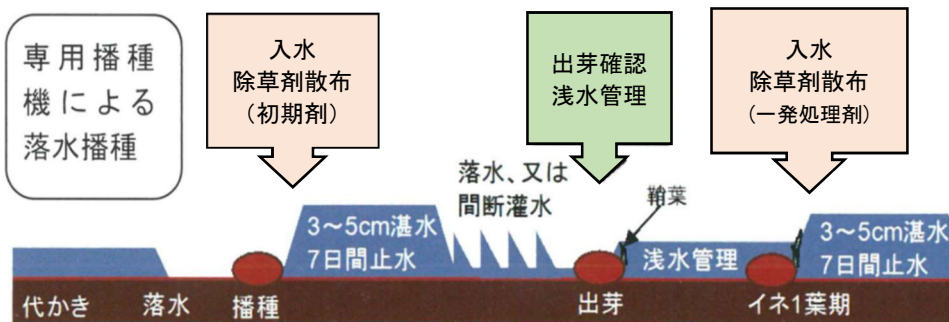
専用播種機による落水播種

入水
除草剤散布
（初期剤）

出芽確認
浅水管理

入水
除草剤散布
（一発処理剤）

落水、又は
間断灌水

鞘葉

3～5cm湛水
7日間止水

浅水管理

3～5cm湛水
7日間止水

代かき　落水　播種　出芽　イネ1葉期